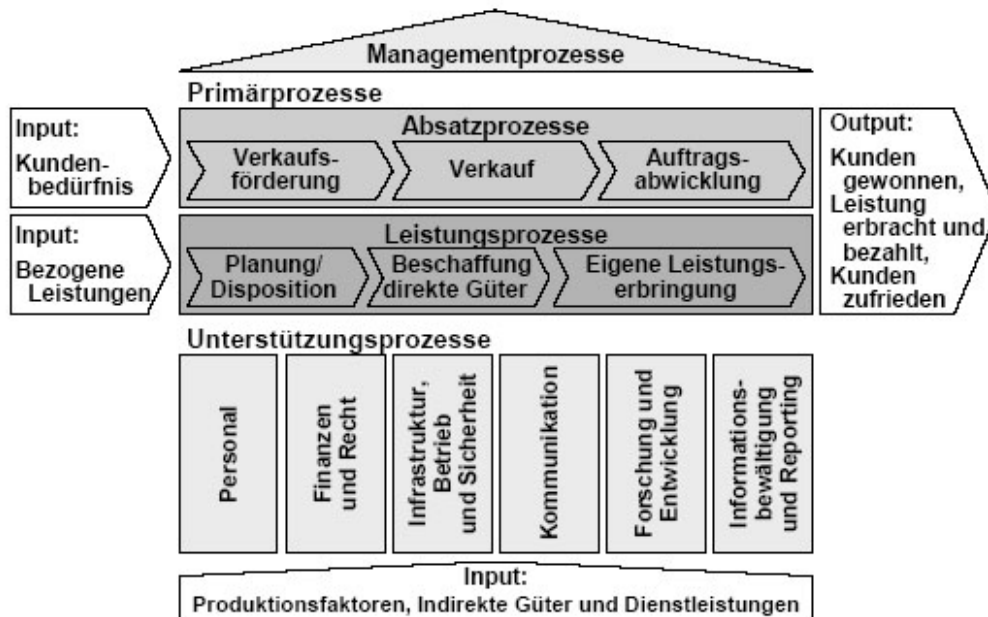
Managementprozesse

Primärprozesse

Input:
Kundenbedürfnis

Absatzprozesse

Verkaufsförderung

Verkauf

Auftragsabwicklung

Output:
Kunden gewonnen, Leistung erbracht und bezahlt, Kunden zufrieden

Input:
Bezogene Leistungen

Leistungsprozesse

Planung/ Disposition

Beschaffung direkte Güter

Eigene Leistungserbringung

Unterstützungsprozesse

Personal

Finanzen und Recht

Infrastruktur, Betrieb und Sicherheit

Kommunikation

Forschung und Entwicklung

Informationsbewältigung und Reporting

Input:
Produktionsfaktoren, Indirekte Güter und Dienstleistungen